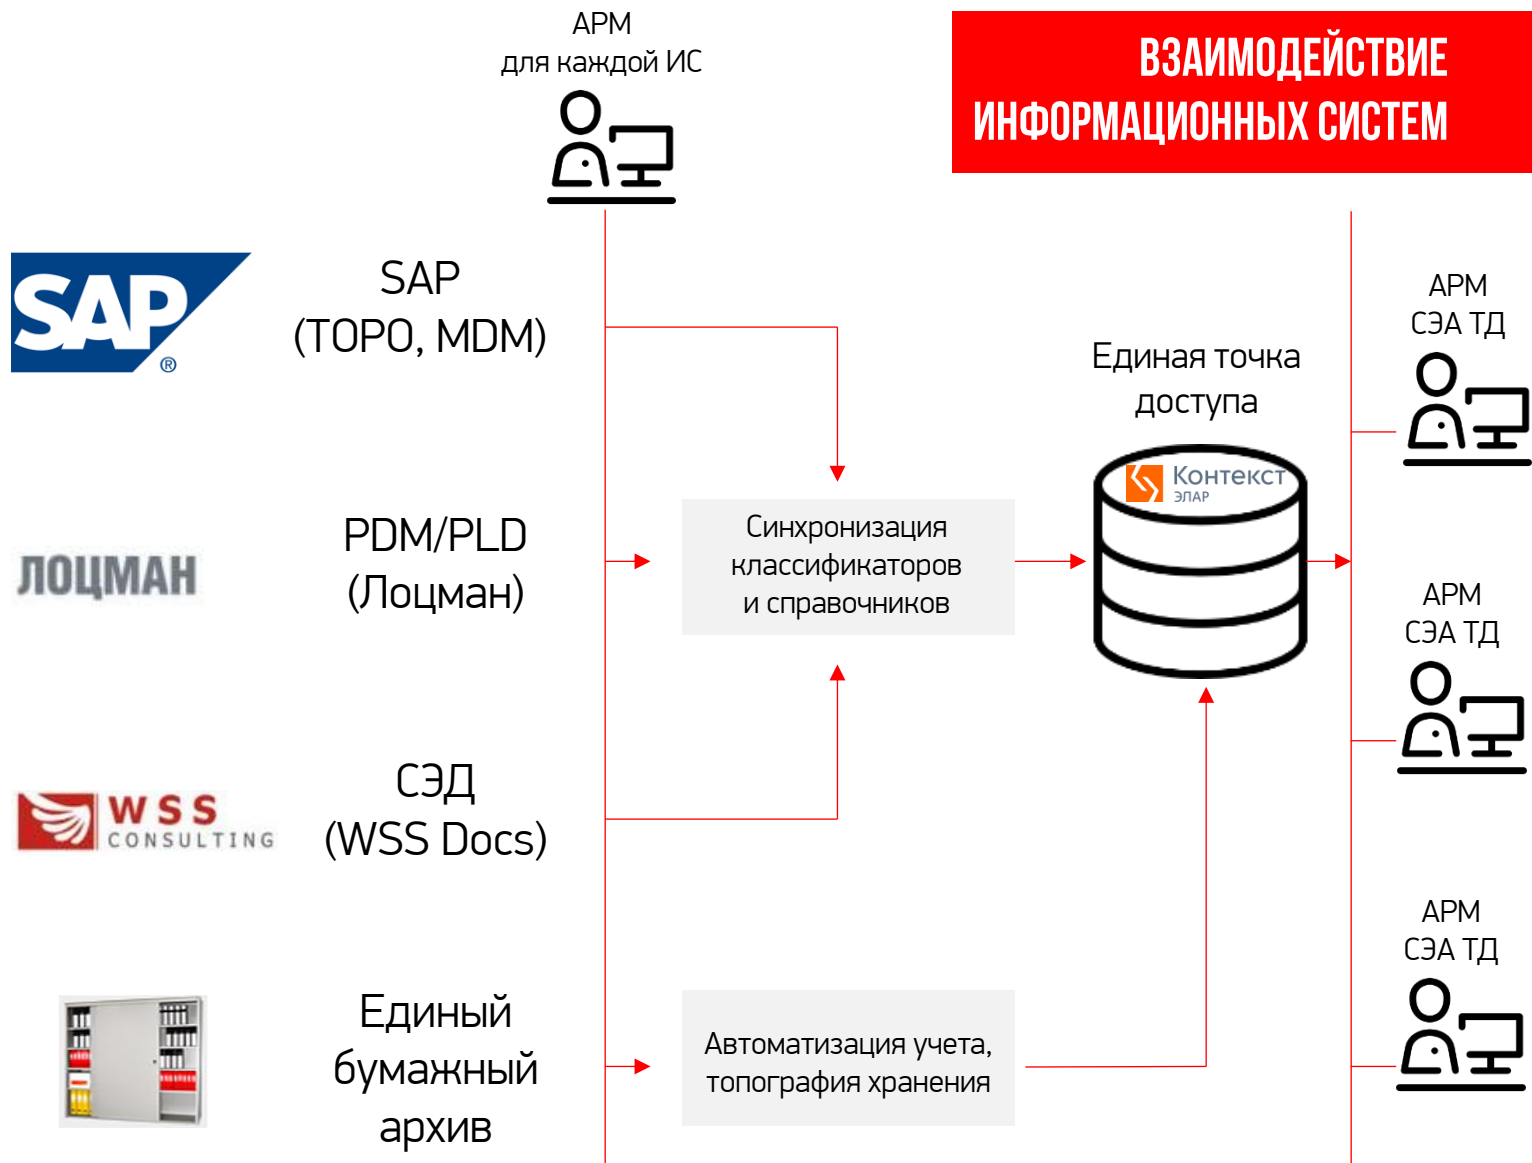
АРМ
для каждой ИС

ВЗАИМОДЕЙСТВИЕ ИНФОРМАЦИОННЫХ СИСТЕМ

SAP®

SAP
(ТОРО, MDM)

Единая точка доступа

Контекст
ЭЛАР

АРМ
СЭА ТД

ЛОЦМАН

PDM/PLD
(Лоцман)

Синхронизация классификаторов и справочников

АРМ
СЭА ТД

WSS CONSULTING

СЭД
(WSS Docs)

АРМ
СЭА ТД

Единый бумажный архив

Автоматизация учета, топография хранения